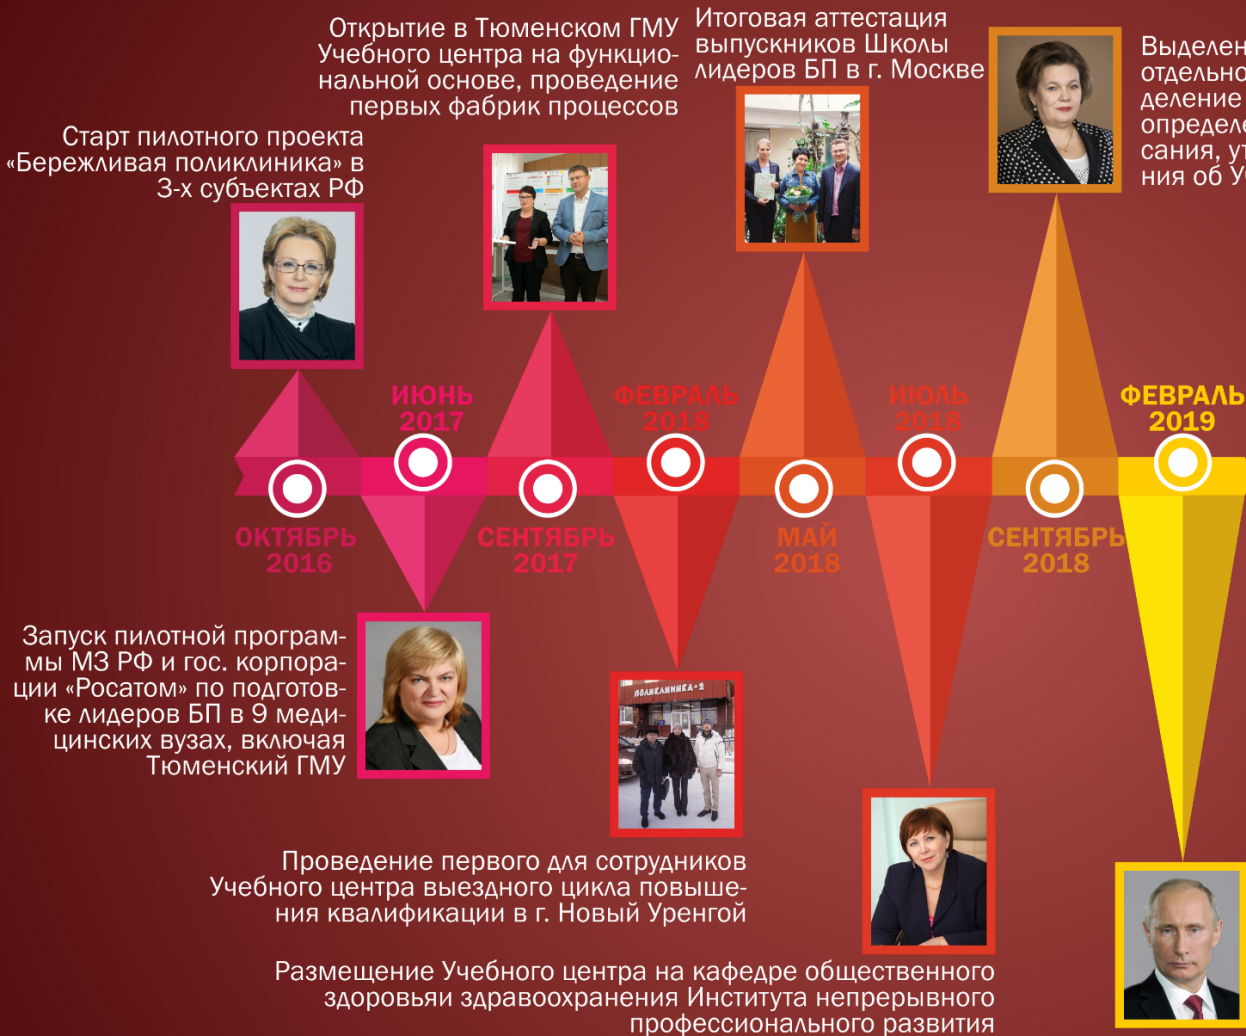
Открытие в Тюменском ГМУ Учебного центра на функциональной основе, проведение первых фабрик процессов

Итоговая аттестация выпускников Школы лидеров БП в г. Москве

Выделен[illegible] отдельно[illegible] деление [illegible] определе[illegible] сания, ут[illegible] ния об У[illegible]

Старт пилотного проекта «Бережливая поликлиника» в 3-х субъектах РФ

ИЮНЬ 2017

ФЕВРАЛЬ 2018

ИЮЛЬ 2018

ФЕВРАЛЬ 2019

ОКТЯБРЬ 2016

СЕНТЯБРЬ 2017

МАЙ 2018

СЕНТЯБРЬ 2018

Запуск пилотной программы МЗ РФ и гос. корпорации «Росатом» по подготовке лидеров БП в 9 медицинских вузах, включая Тюменский ГМУ

ПОЛИКЛИНИКА-2

Проведение первого для сотрудников Учебного центра выездного цикла повышения квалификации в г. Новый Уренгой

Размещение Учебного центра на кафедре общественного здоровьяи здравоохранения Института непрерывного профессионального развития